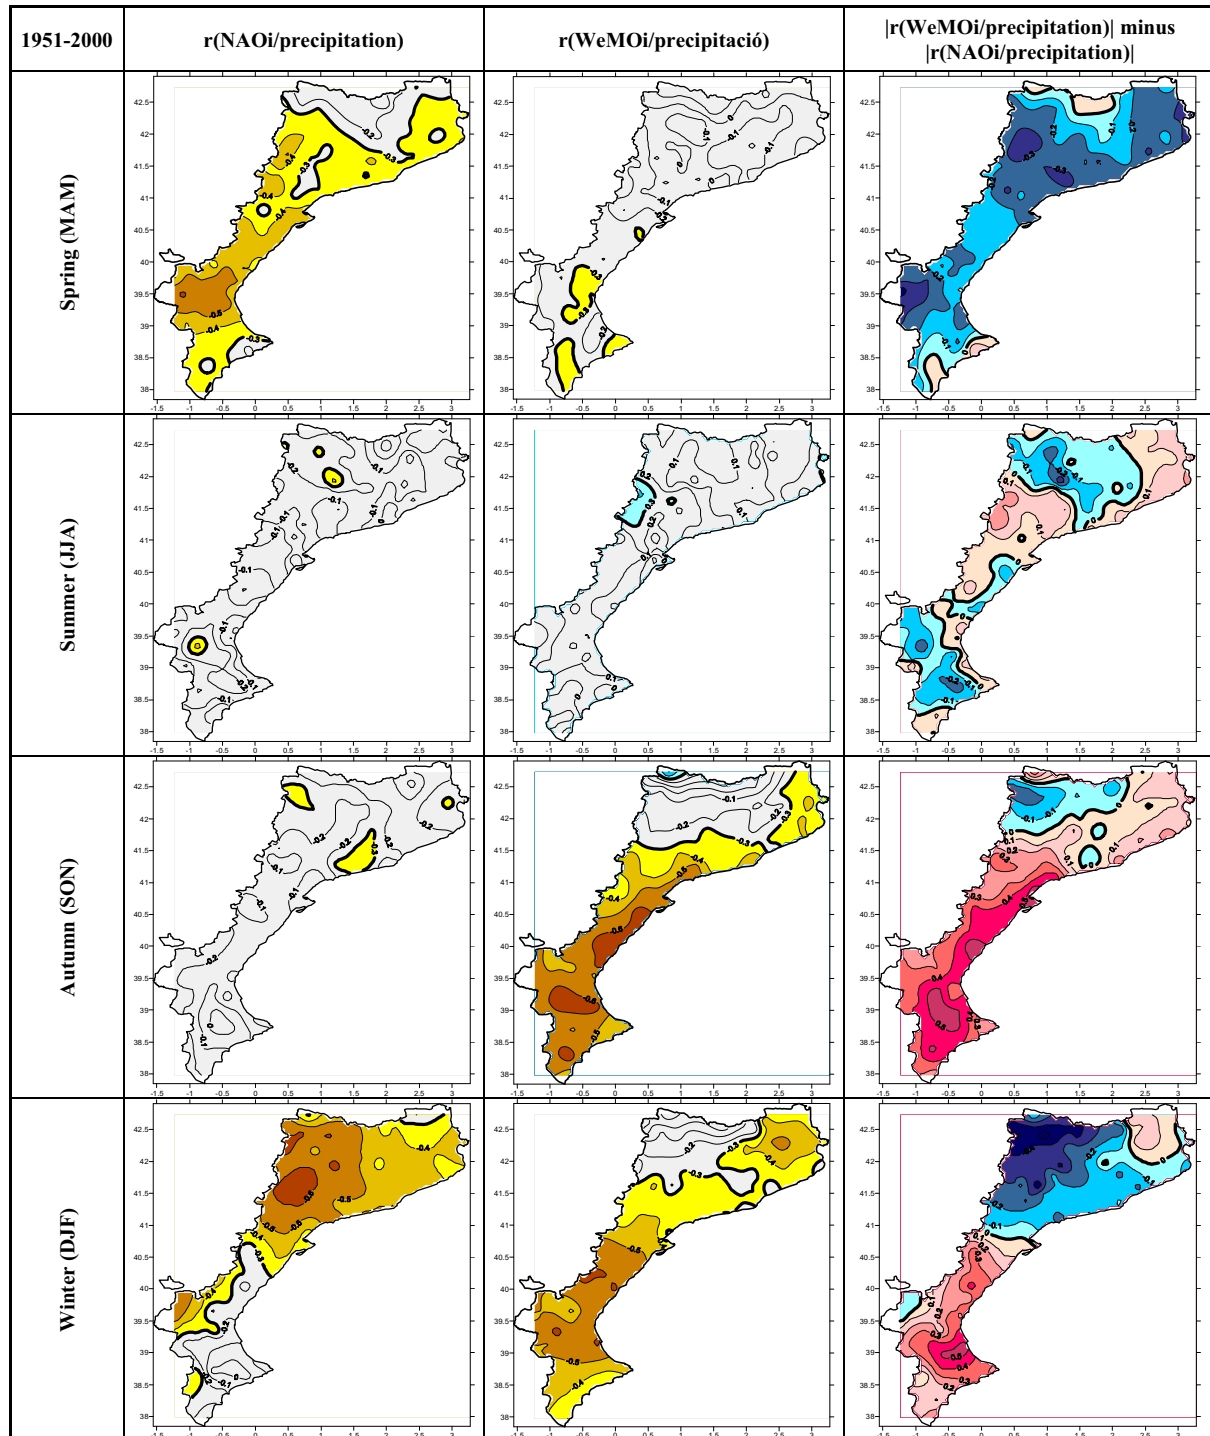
| 1951-2000 | r(NAOi/precipitation) | r(WeMOi/precipitació) | \|r(WeMOi/precipitation)\| minus \|r(NAOi/precipitation)\| |
|---|---|---|---|
| Spring (MAM) | | | |
| Summer (JJA) | | | |
| Autumn (SON) | | | |
| Winter (DJF) | | | |